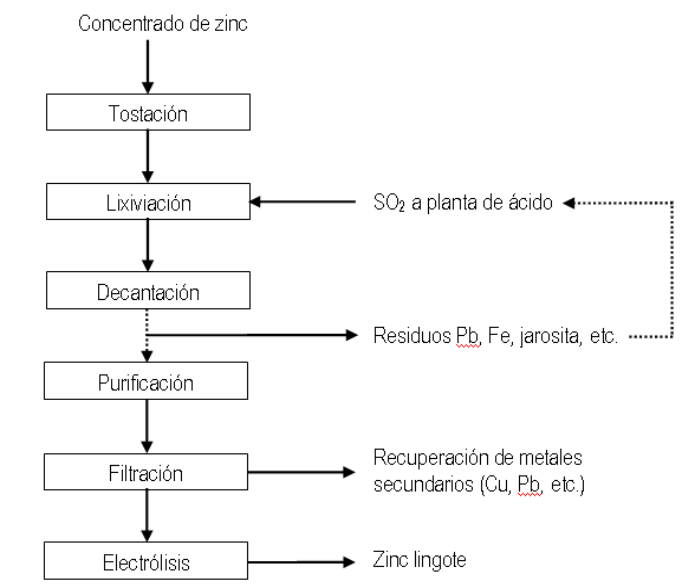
Concentrado de zinc

Tostación

Lixiviación

$SO_2$ a planta de ácido

Decantación

Residuos Pb, Fe, jarosita, etc.

Purificación

Filtración

Recuperación de metales secundarios (Cu, Pb, etc.)

Electrólisis

Zinc lingote